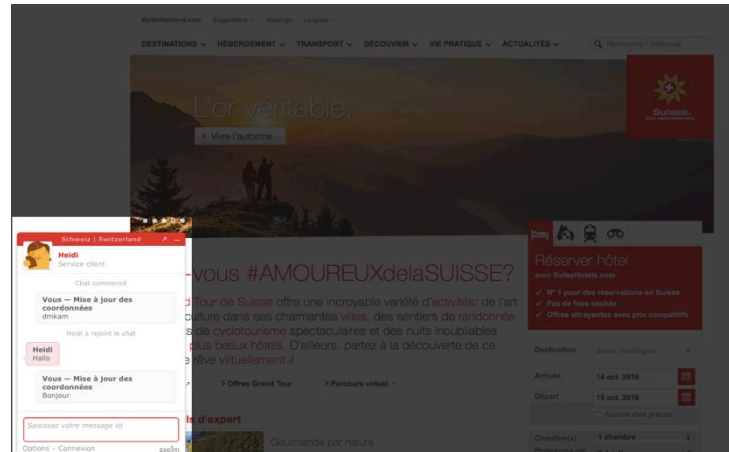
MySwitzerland.com Suggestions Meetings Langues

DESTINATIONS HÉBERGEMENT TRANSPORT DÉCOUVRIR VIE PRATIQUE ACTUALITÉS

Recherche / Météo

L'or véritable.

> Vivre l'automne

Suisse.

-vous #AMOUREUXdelaSUISSE?

Tour de Suisse offre une incroyable variété d'activités: de l'art culture dans ses charmantes villes, des sentiers de randonnée s de cyclotourisme spectaculaires et des nuits inoubliables plus beaux hôtels. D'ailleurs: partez à la découverte de ce rêve virtuellement.

> Offres Grand Tour

> Parcours virtuel

s d'expert

Gourmands par nature

Réserver hôtel

avec SwissHotels.com

✓ N° 1 pour des réservations en Suisse

✓ Pas de frais cachés

✓ Offres attrayantes avec prix compétitifs

Destination

Arrivée 14 oct. 2016

Départ 15 oct. 2016

Aucune date précise

Chambre(s) 1 chambre

Schweiz | Switzerland

Heidi

Service client

Chat commencé

Vous — Mise à jour des coordonnées

dmkam

Heidi a rejoint le chat

Heidi

Hallo

Vous — Mise à jour des coordonnées

Bonjour

Saisissez votre message ici

Options • Connexion

zopim